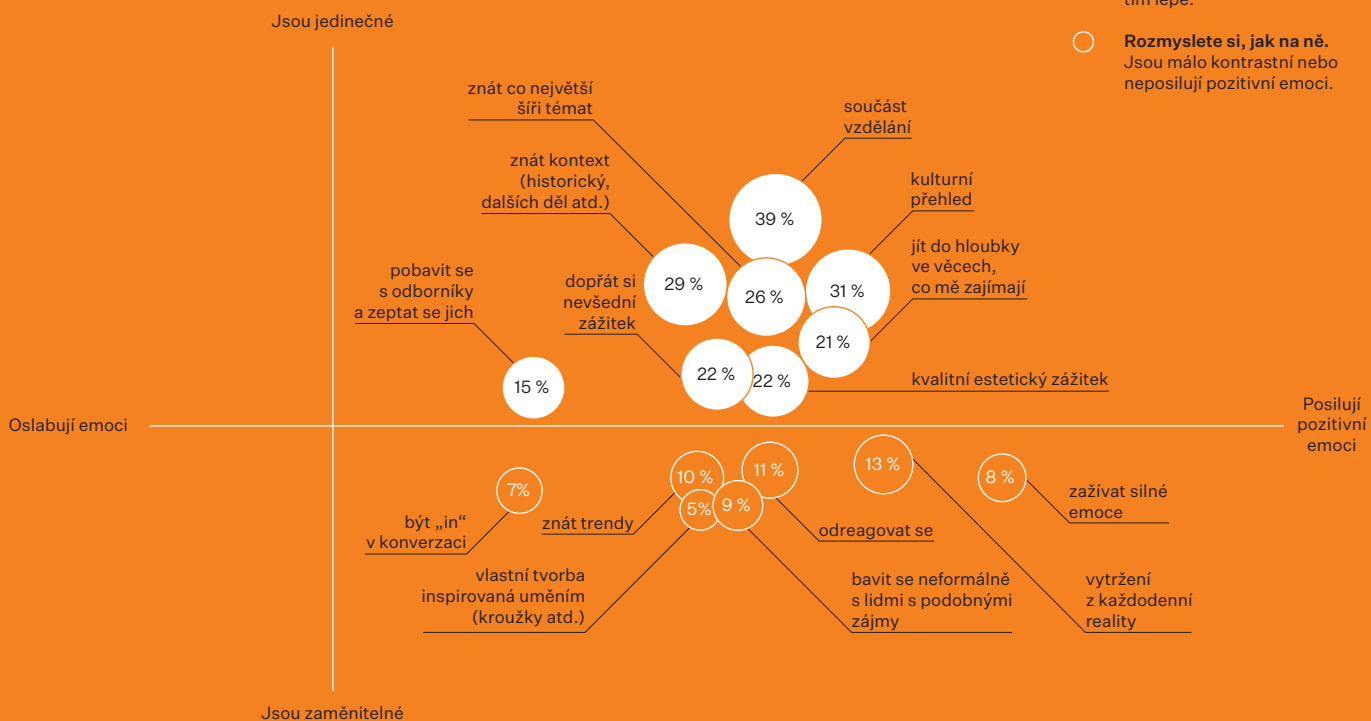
Jsou jedinečné

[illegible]

Rozmyslete si, jak na ně. Jsou málo kontrastní nebo neposilují pozitivní emoci.

znát co největší šíři témat

součást vzdělání

znát kontext (historický, dalších děl atd.)

39 %

kulturní přehled

jít do hloubky ve věcech, co mě zajímají

pobavit se s odborníky a zeptat se jich

dopřát si nevšední zážitek

29 %

26 %

31 %

21 %

22 %

22 %

kvalitní estetický zážitek

15 %

Oslabují emoci

Posilují pozitivní emoci

7%

10 %

11 %

13 %

8 %

5%

9 %

být „in" v konverzaci

znát trendy

odreagovat se

zažívat silné emoce

vlastní tvorba inspirovaná uměním (kroužky atd.)

bavit se neformálně s lidmi s podobnými zájmy

vytržení z každodenní reality

Jsou zaměnitelné